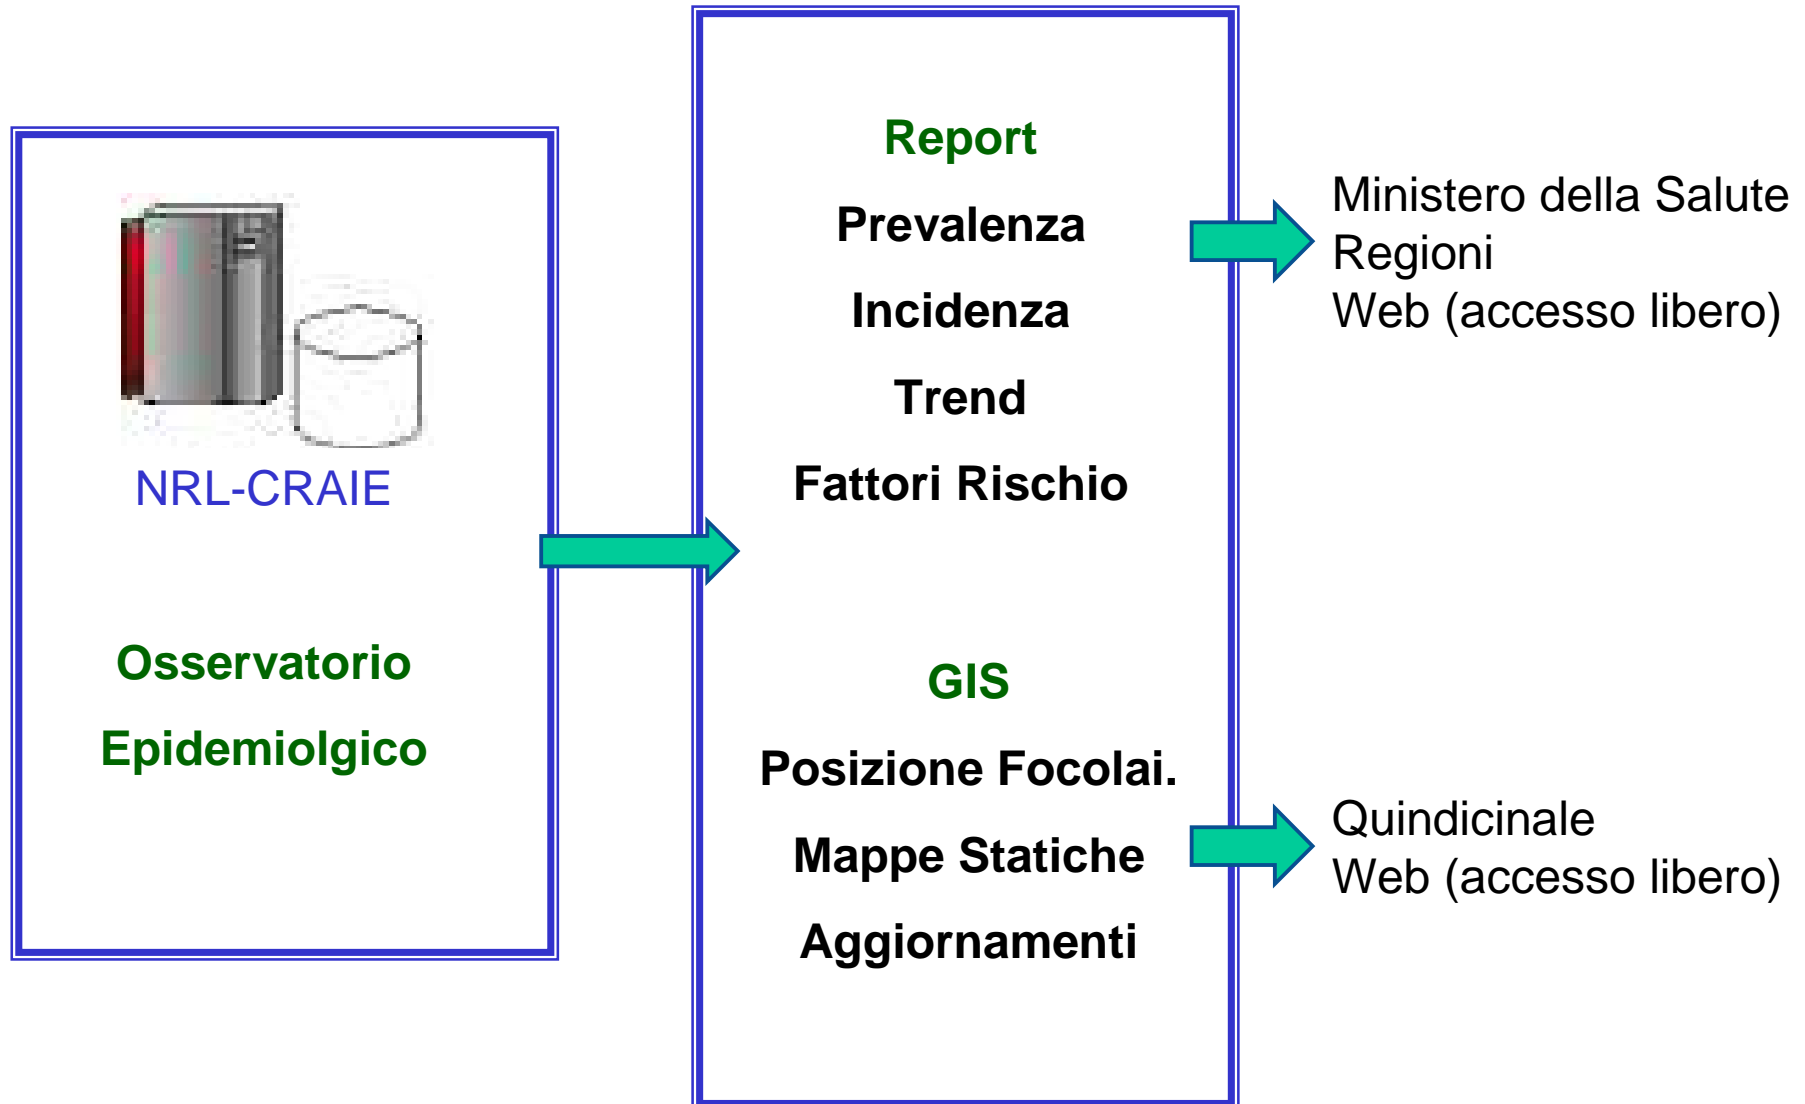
NRL-CRAIE

Osservatorio

Epidemiolgico

Report

Prevalenza

Incidenza

Trend

Fattori Rischio

GIS

Posizione Focolai.

Mappe Statiche

Aggiornamenti

Ministero della Salute
Regioni
Web (accesso libero)

Quindicinale
Web (accesso libero)